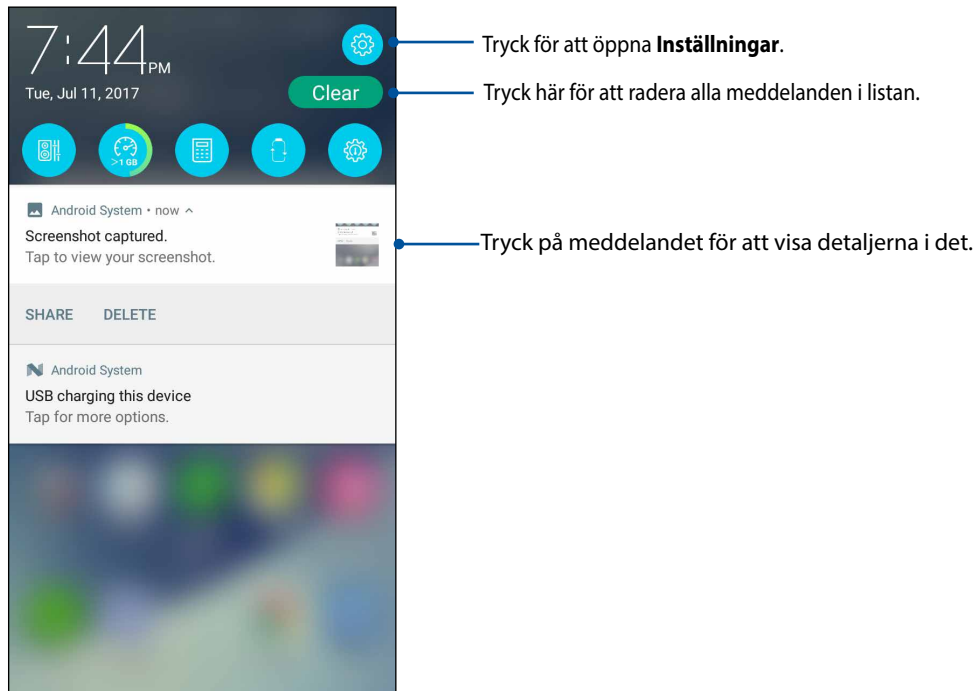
7:44 PM

Tue, Jul 11, 2017

Clear

>1 GB

Tryck för att öppna **Inställningar**.

Tryck här för att radera alla meddelanden i listan.

Android System • now ^

Screenshot captured.

Tap to view your screenshot.

Tryck på meddelandet för att visa detaljerna i det.

SHARE DELETE

Android System

USB charging this device

Tap for more options.